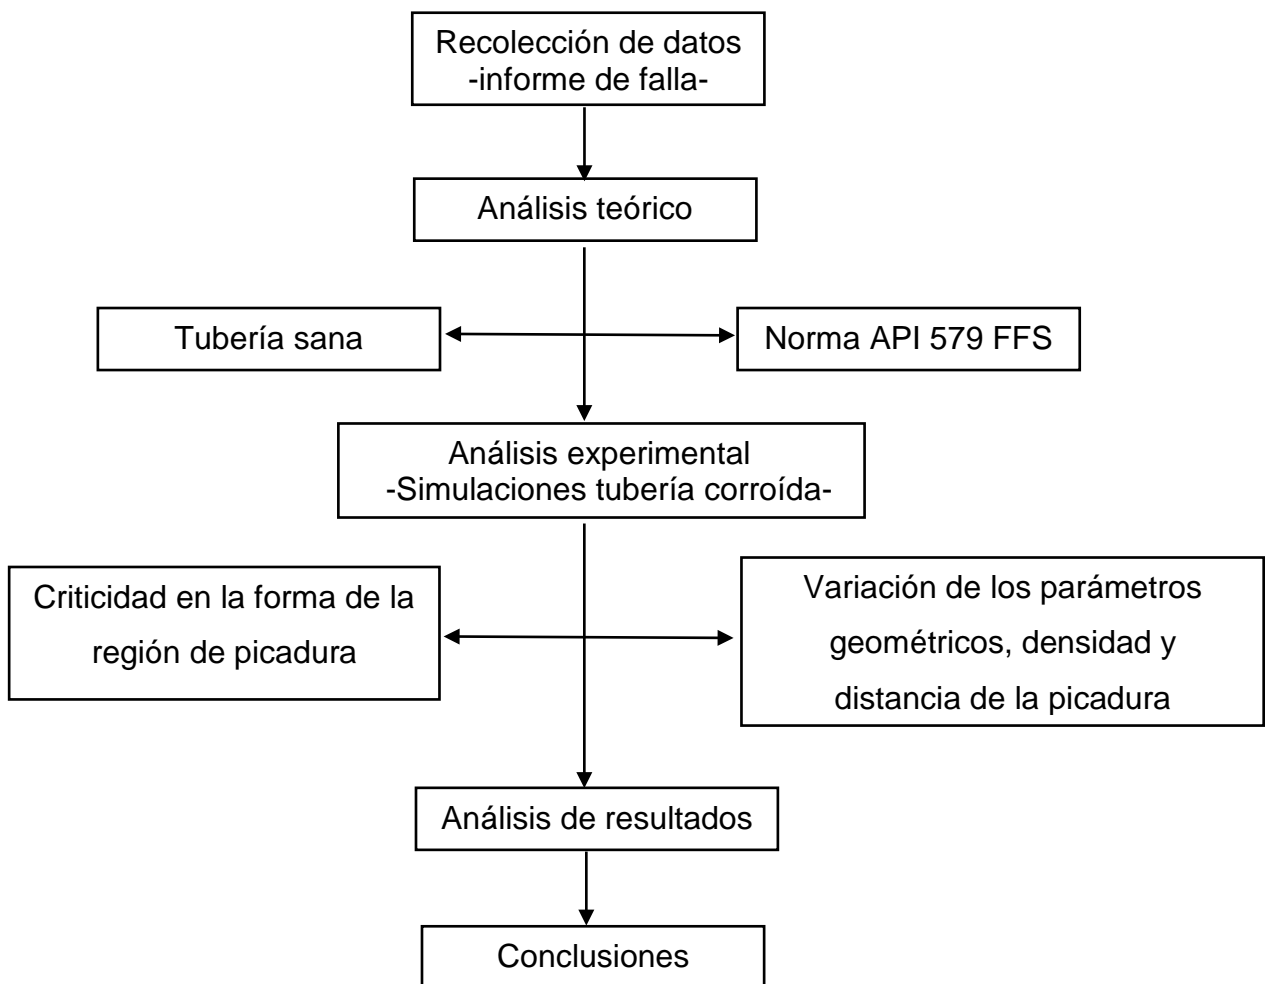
Recolección de datos
-informe de falla-

Análisis teórico

Tubería sana

Norma API 579 FFS

Análisis experimental
-Simulaciones tubería corroída-

Criticidad en la forma de la región de picadura

Variación de los parámetros geométricos, densidad y distancia de la picadura

Análisis de resultados

Conclusiones